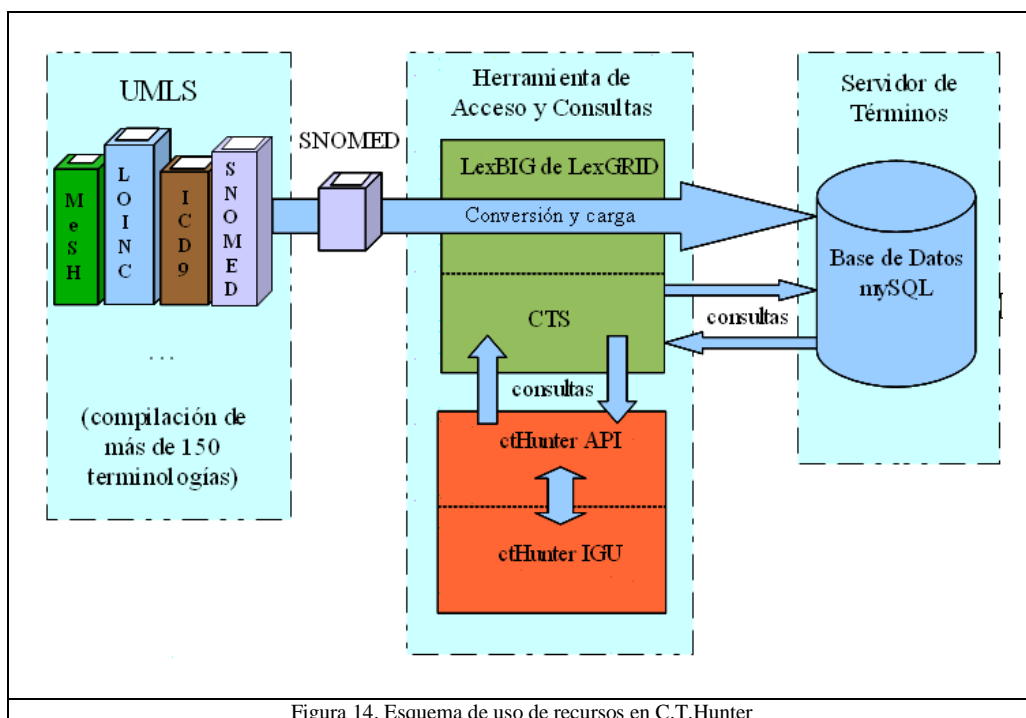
UMLS

MeSH

LOINC

ICD9

SNOMED

...

(compilación de más de 150 terminologías)

SNOMED

Herramienta de Acceso y Consultas

LexBIG de LexGRID

Conversión y carga

CTS

consultas

ctHunter API

ctHunter IGU

Servidor de Términos

Base de Datos mySQL

consultas

Figura 14. Esquema de uso de recursos en C.T.Hunter